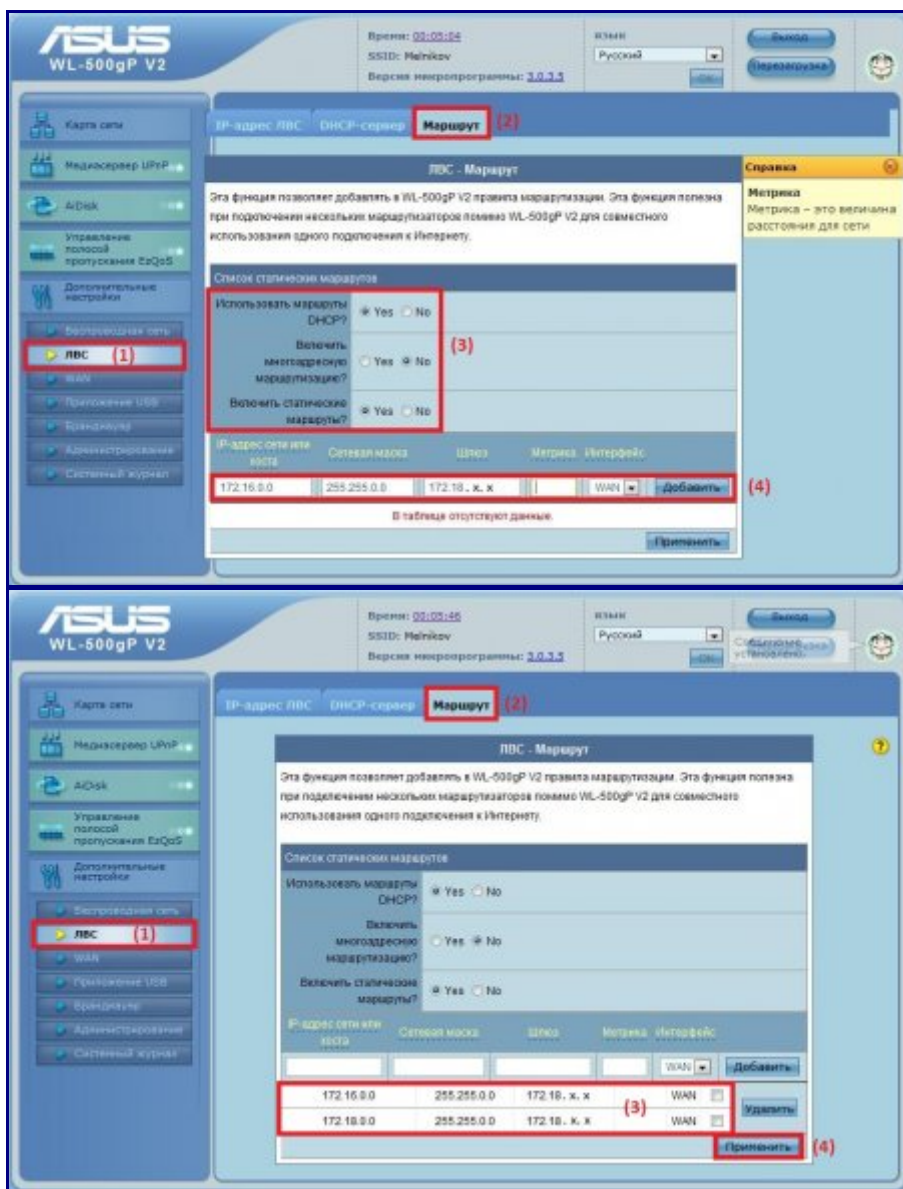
ASUS
WL-500gP V2

Время: 00:05:04
SSID: Melnikov
Версия микропрограммы: 3.0.3.5

Язык
Русский
OK

Выход
Перезагрузка

Карта сети
Медиасервер UPnP
AiDisk
Управление полосой пропускания EzQoS
Дополнительные настройки
Беспроводная сеть
ЛВС (1)
WAN
Приложение USB
Брандмауэр
Администрирование
Системный журнал

IP-адрес ЛВС | DHCP-сервер | Маршрут (2)

ЛВС - Маршрут

Эта функция позволяет добавлять в WL-500gP V2 правила маршрутизации. Эта функция полезна при подключении нескольких маршрутизаторов помимо WL-500gP V2 для совместного использования одного подключения к Интернету.

Справка
Метрика
Метрика – это величина расстояния для сети

Список статических маршрутов

Использовать маршруты DHCP? Yes No
Включить многоадресную маршрутизацию? Yes No (3)
Включить статические маршруты? Yes No

| IP-адрес сети или хоста | Сетевая маска | Шлюз | Метрика | Интерфейс | |
|---|---|---|---|---|---|
| 172.16.0.0 | 255.255.0.0 | 172.18.x.x | | WAN | Добавить |

(4)

В таблице отсутствуют данные.

Применить

ASUS
WL-500gP V2

Время: 00:05:46
SSID: Melnikov
Версия микропрограммы: 3.0.3.5

Язык
Русский
OK

Выход
Соединение установлено.

Карта сети
Медиасервер UPnP
AiDisk
Управление полосой пропускания EzQoS
Дополнительные настройки
Беспроводная сеть
ЛВС (1)
WAN
Приложение USB
Брандмауэр
Администрирование
Системный журнал

IP-адрес ЛВС | DHCP-сервер | Маршрут (2)

ЛВС - Маршрут

Эта функция позволяет добавлять в WL-500gP V2 правила маршрутизации. Эта функция полезна при подключении нескольких маршрутизаторов помимо WL-500gP V2 для совместного использования одного подключения к Интернету.

Список статических маршрутов

Использовать маршруты DHCP? Yes No
Включить многоадресную маршрутизацию? Yes No
Включить статические маршруты? Yes No

| IP-адрес сети или хоста | Сетевая маска | Шлюз | Метрика | Интерфейс | |
|---|---|---|---|---|---|
| | | | | WAN | Добавить |
| 172.16.0.0 | 255.255.0.0 | 172.18.x.x | | WAN | Удалить |
| 172.18.0.0 | 255.255.0.0 | 172.18.x.x | | WAN | |

(3)

Применить (4)